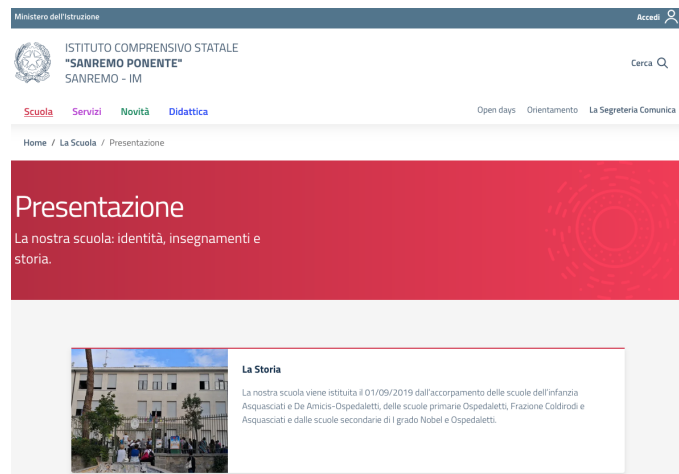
Ministero dell'Istruzione

Accedi

ISTITUTO COMPRENSIVO STATALE
"SANREMO PONENTE"
SANREMO - IM

Cerca

Scuola Servizi Novità Didattica

Open days Orientamento La Segreteria Comunica

Home / La Scuola / Presentazione

Presentazione

La nostra scuola: identità, insegnamenti e storia.

La Storia

La nostra scuola viene istituita il 01/09/2019 dall'accorpamento delle scuole dell'infanzia Asquasciati e De Amicis-Ospedaletti, delle scuole primarie Ospedaletti, Frazione Coldirodi e Asquasciati e dalle scuole secondarie di I grado Nobel e Ospedaletti.